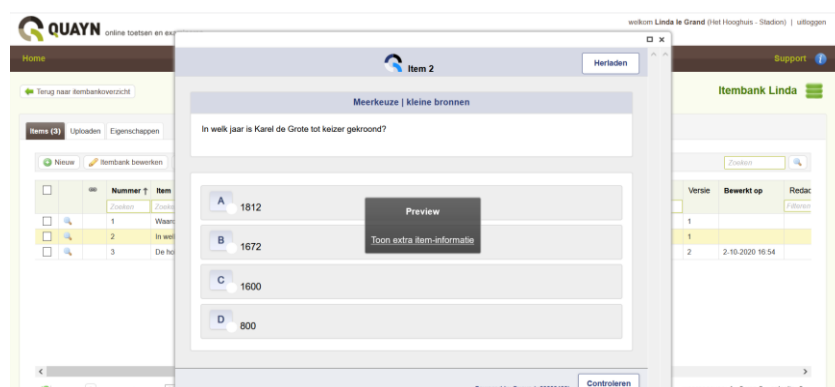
QUAYN online toetsen en ex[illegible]

welkom Linda le Grand (Het Hooghuis - Stadion) | uitloggen

Home

Support

Terug naar itembankoverzicht

Itembank Linda

Items (3) Uploaden Eigenschappen

Nieuw Itembank bewerken

Zoeken

| | | Nummer ↑ | Item | Versie | Bewerkt op | Redac |
|---|---|---|---|---|---|---|
| | | Zoeken | Zoek | | | Filteren |
| | | 1 | Waar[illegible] | 1 | | |
| | | 2 | In wel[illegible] | 1 | | |
| | | 3 | De ho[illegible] | 2 | 2-10-2020 16:54 | |

Item 2

Herladen

Meerkeuze | kleine bronnen

In welk jaar is Karel de Grote tot keizer gekroond?

A 1812

B 1672

C 1600

D 800

Preview

Toon extra item-informatie

Controleren